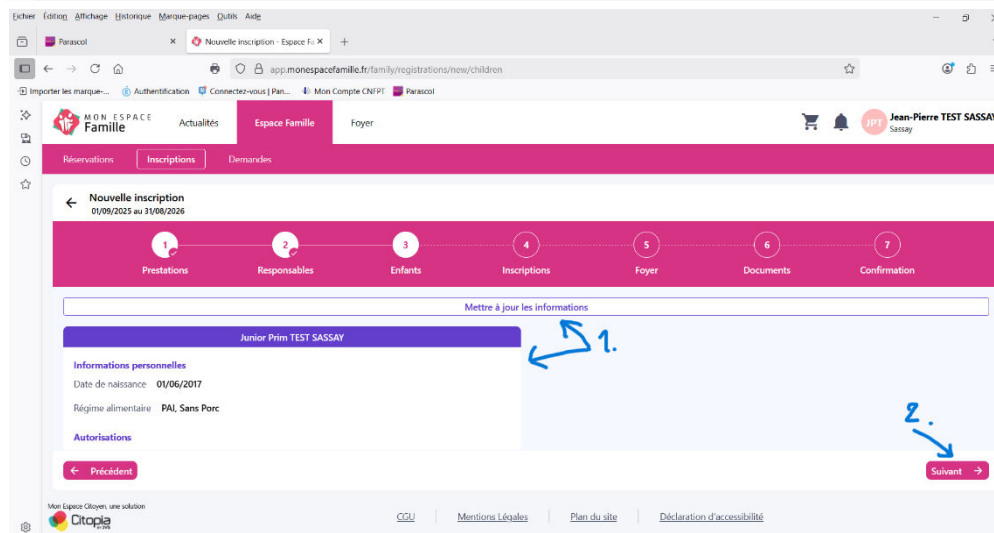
Fichier Édition Affichage Historique Marque-pages Outils Aide

Parascol ×
Nouvelle inscription - Espace Fa ×
+

app.monespacefamille.fr/family/registrations/new/children

Importer les marque-... Authentification Connectez-vous | Pan... Mon Compte CNFPT Parascol

MON ESPACE Famille
Actualités
Espace Famille
Foyer

JPT Jean-Pierre TEST SASSAY
Sassay

Réservations
Inscriptions
Demandes

Nouvelle inscription
01/09/2025 au 31/08/2026

1 Prestations
2 Responsables
3 Enfants
4 Inscriptions
5 Foyer
6 Documents
7 Confirmation

Mettre à jour les informations

1.

Junior Prim TEST SASSAY

Informations personnelles
Date de naissance 01/06/2017
Régime alimentaire PAI, Sans Porc

Autorisations

2.

Précédent
Suivant

Mon Espace Citoyen, une solution
Citopia

CGU
Mentions Légales
Plan du site
Déclaration d'accessibilité